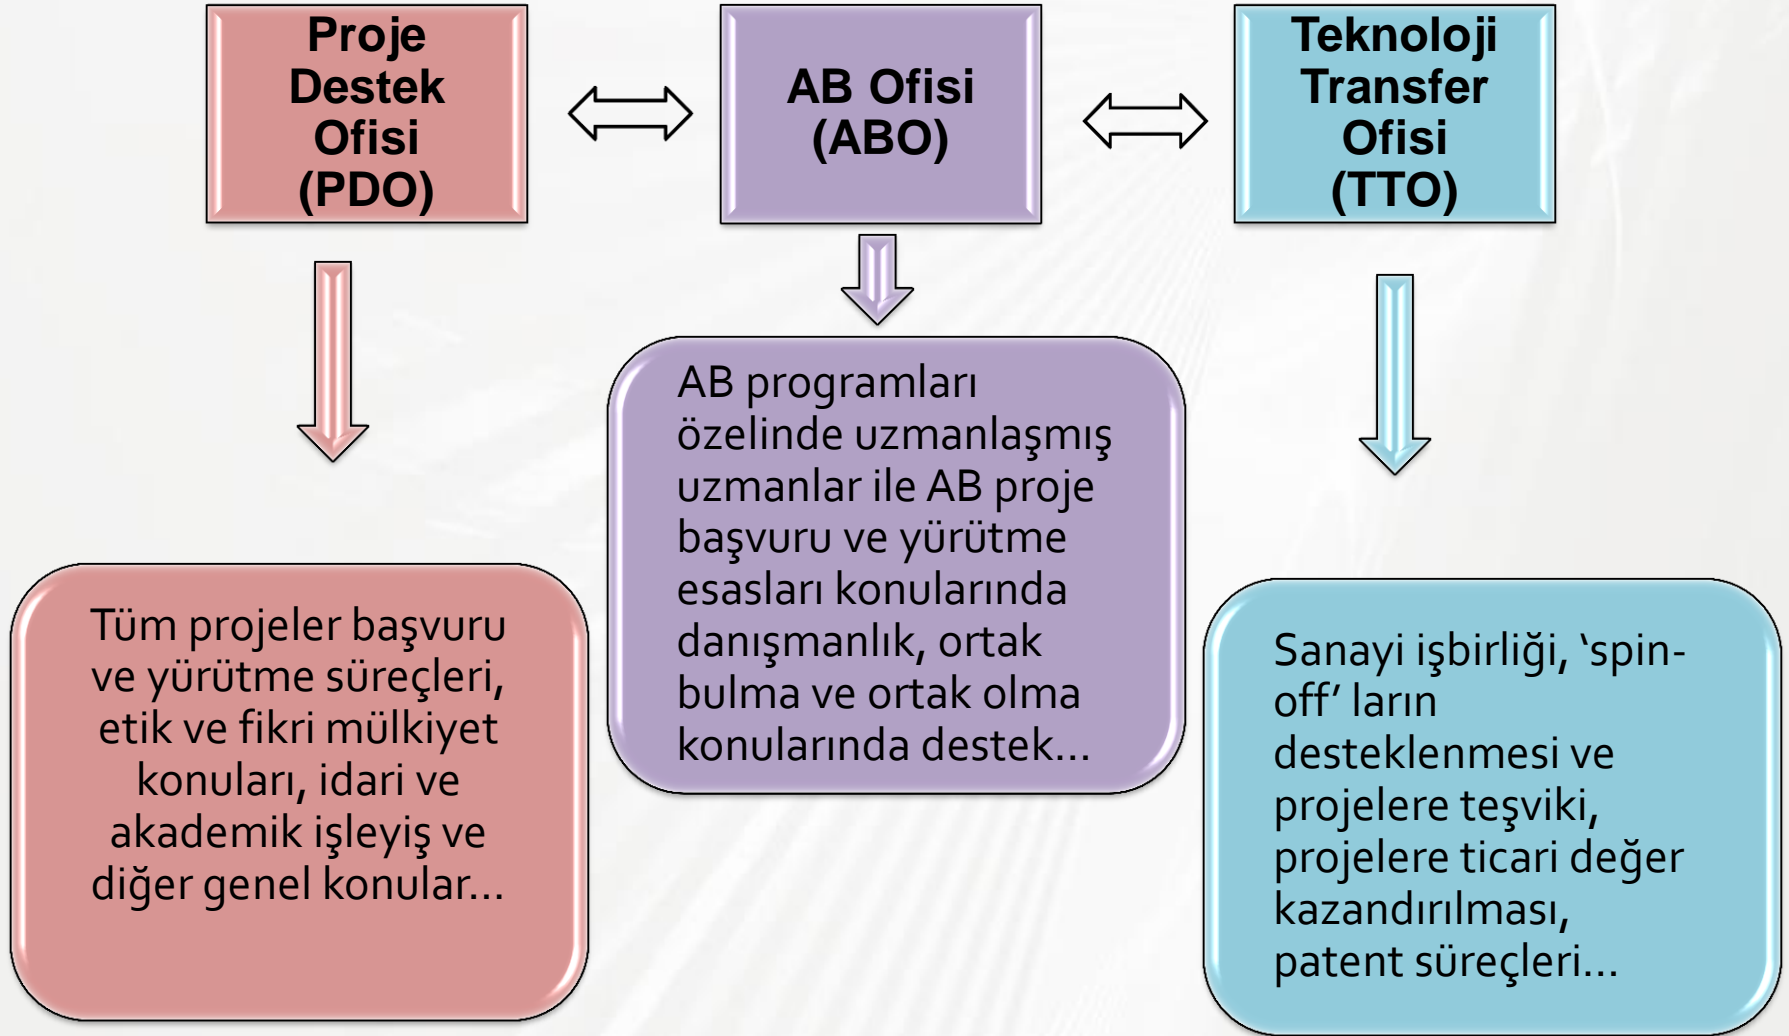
Proje Destek Ofisi (PDO)

AB Ofisi (ABO)

Teknoloji Transfer Ofisi (TTO)

Tüm projeler başvuru ve yürütme süreçleri, etik ve fikri mülkiyet konuları, idari ve akademik işleyiş ve diğer genel konular…

AB programları özelinde uzmanlaşmış uzmanlar ile AB proje başvuru ve yürütme esasları konularında danışmanlık, ortak bulma ve ortak olma konularında destek…

Sanayi işbirliği, 'spin-off' ların desteklenmesi ve projelere teşviki, projelere ticari değer kazandırılması, patent süreçleri…